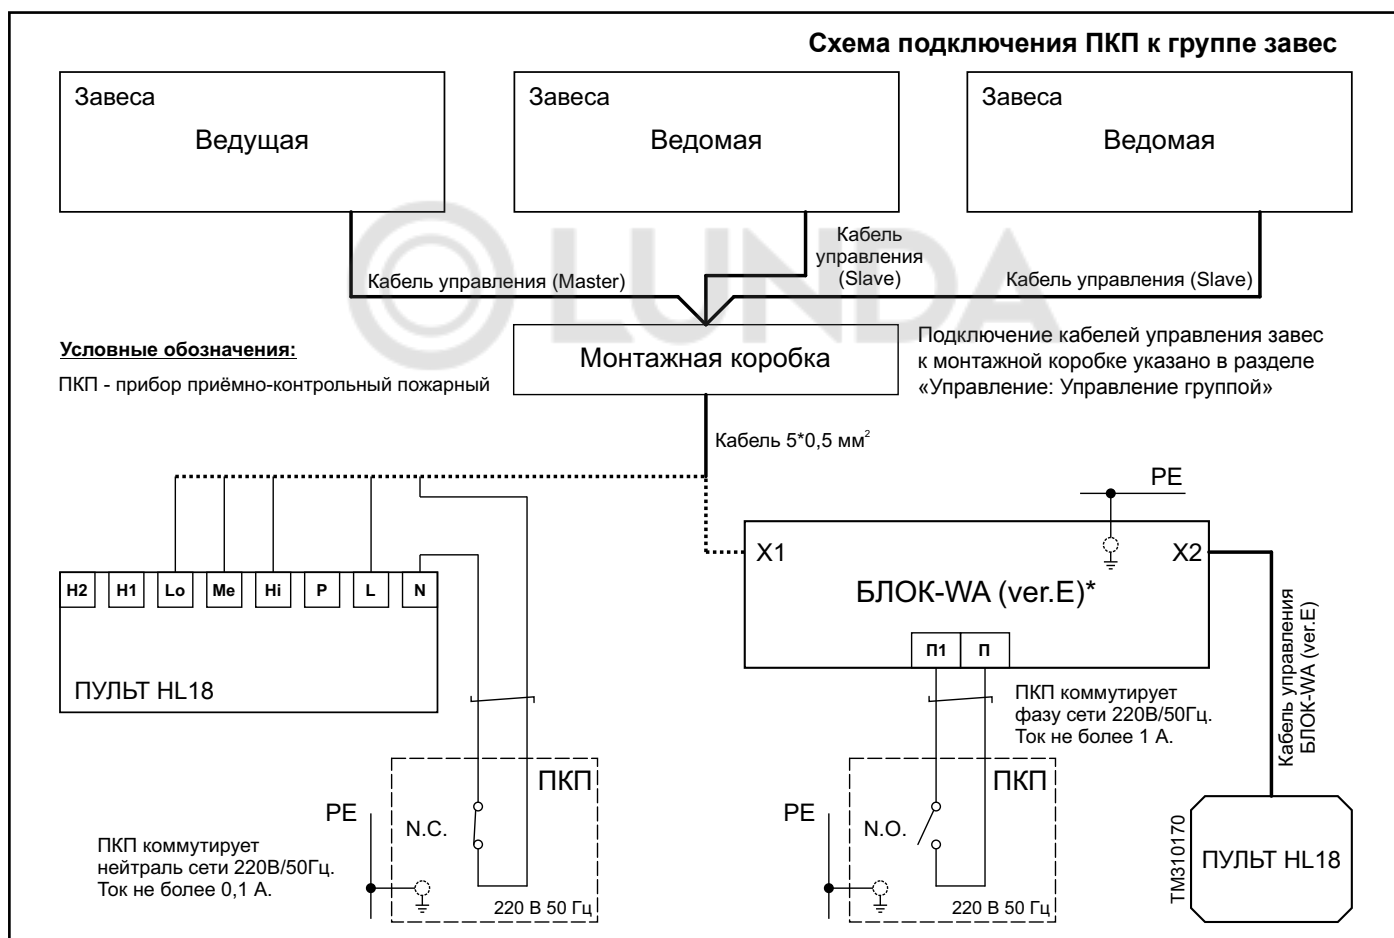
Схема подключения ПКП к группе завес

Завеса
Ведущая

Завеса
Ведомая

Завеса
Ведомая

LUNDA

Кабель управления (Master)

Кабель управления (Slave)

Кабель управления (Slave)

Условные обозначения:
ПКП - прибор приёмно-контрольный пожарный

Монтажная коробка

Подключение кабелей управления завес к монтажной коробке указано в разделе «Управление: Управление группой»

Кабель 5*0,5 мм$^2$

PE

X1
БЛОК-WA (ver.E)*
X2

| H2 | H1 | Lo | Me | Hi | P | L | N |
|---|---|---|---|---|---|---|---|

ПУЛЬТ HL18

П1 П

ПКП коммутирует фазу сети 220В/50Гц. Ток не более 1 А.

Кабель управления БЛОК-WA (ver.E)

PE
N.C.
ПКП
220 В 50 Гц

ПКП коммутирует нейтраль сети 220В/50Гц. Ток не более 0,1 А.

PE
N.O.
ПКП
220 В 50 Гц

TM310170

ПУЛЬТ HL18